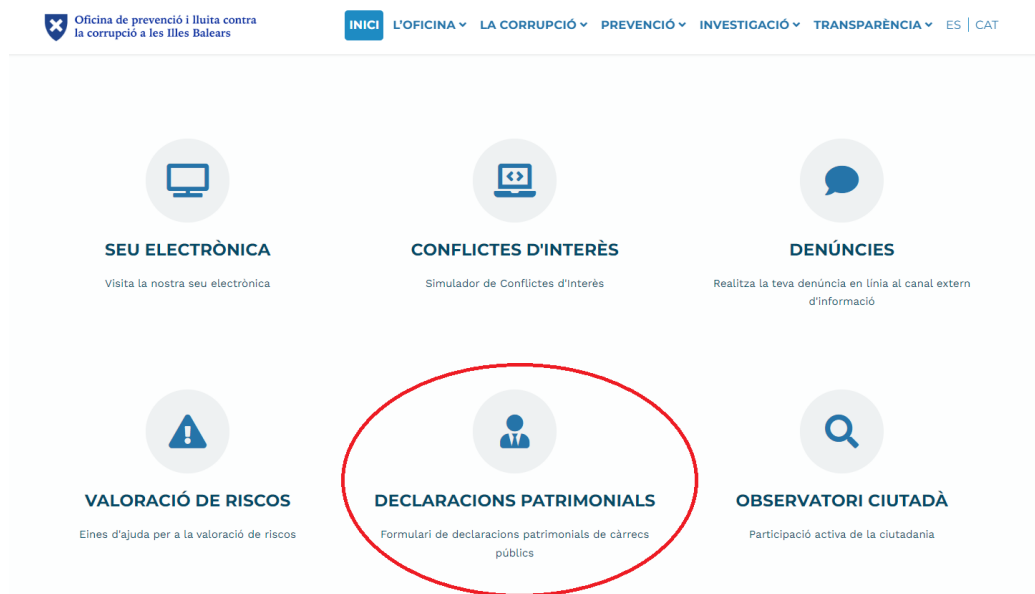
Oficina de prevenció i lluita contra la corrupció a les Illes Balears

INICI L'OFICINA LA CORRUPCIÓ PREVENCIÓ INVESTIGACIÓ TRANSPARÈNCIA ES | CAT

SEU ELECTRÒNICA

Visita la nostra seu electrònica

CONFLICTES D'INTERÈS

Simulador de Conflictes d'Interès

DENÚNCIES

Realitza la teva denúncia en línia al canal extern d'informació

VALORACIÓ DE RISCOS

Eines d'ajuda per a la valoració de riscos

DECLARACIONS PATRIMONIALS

Formulari de declaracions patrimonials de càrrecs públics

OBSERVATORI CIUTADÀ

Participació activa de la ciutadania